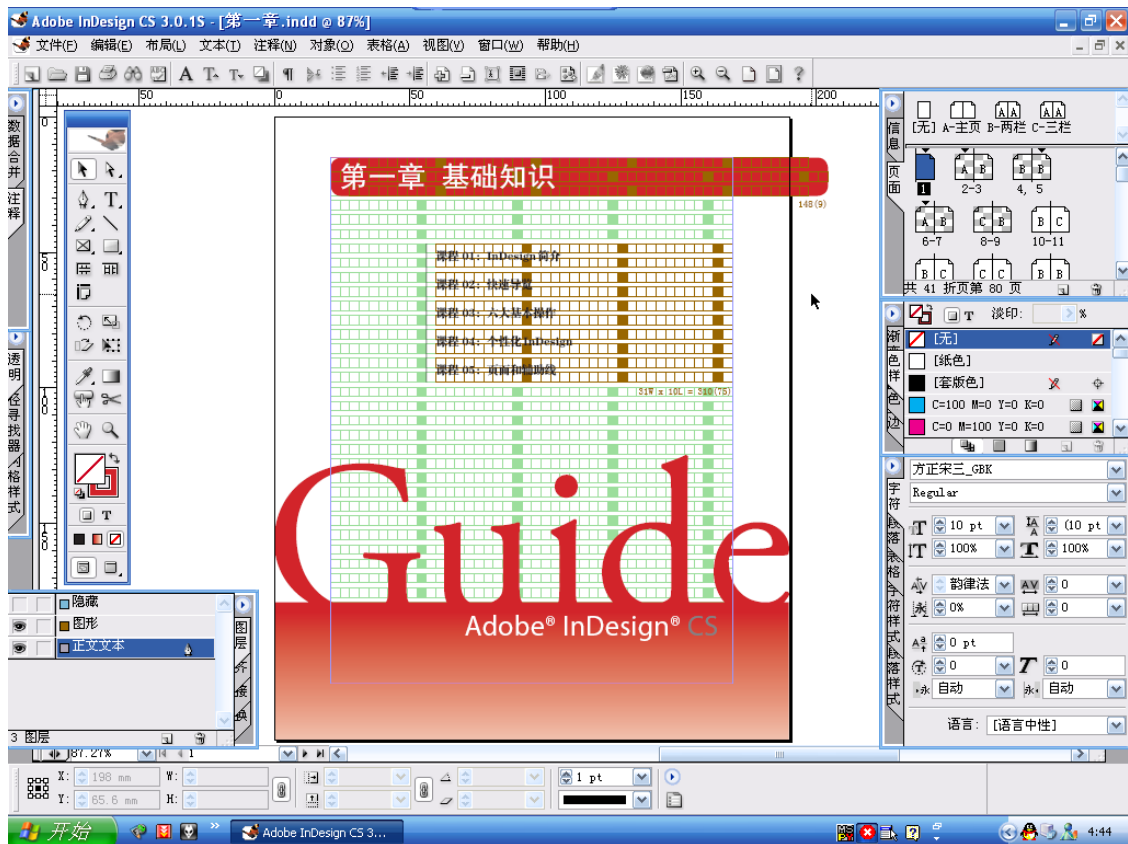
Adobe InDesign CS 3.0.1S - [第一章.indd @ 87%]

文件(F) 编辑(E) 布局(L) 文本(T) 注释(N) 对象(O) 表格(A) 视图(V) 窗口(W) 帮助(H)

50 0 50 100 150 200

数据合并
注释
透明
链接
寻找器
格样式

第一章 基础知识

148(9)

课程 01: InDesign 简介
课程 02: 快速导览
课程 03: 六大基本操作
课程 04: 个性化 InDesign
课程 05: 页面和辅助线

31W x 10L = 310(75)

Guide

Adobe® InDesign® CS

隐藏
图形
正文文本

3 图层

图层
标签
变换

87.27%

[无] A-主页 B-两栏 C-三栏

信息
页面

1 2-3 4, 5
6-7 8-9 10-11

共 41 折页第 80 页

淡印: %

渐变
色样
色
边

[无]
[纸色]
[套版色]
C=100 M=0 Y=0 K=0
C=0 M=100 Y=0 K=0

方正宋三_GBK
Regular

字符
段落
表格
字符样式
段落样式

10 pt
(10 pt
100%
100%
韵律法
0
0%
0
0 pt
0
0
自动
自动

语言: [语言中性]

X: 198 mm
Y: 65.6 mm
W:
H:

1 pt

开始
Adobe InDesign CS 3...
4:44